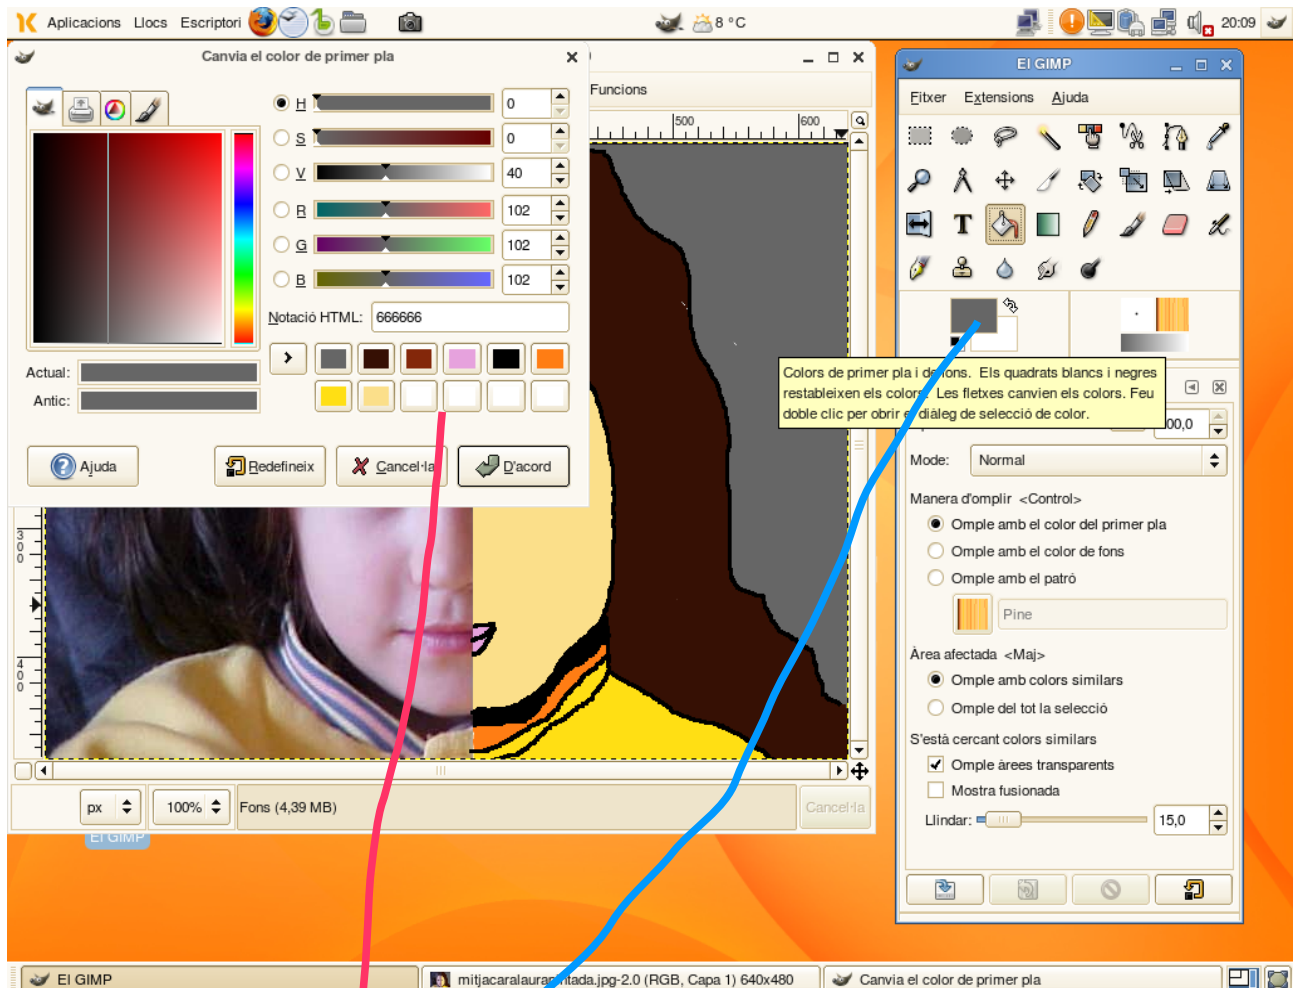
Aplicacions Llocs Escriptori

8 °C

20:09

Canvia el color de primer pla

H 0
S 0
V 40
R 102
G 102
B 102

Notació HTML: 666666

Actual:
Antic:

Ajuda
Redefineix
Cancel·la
D'acord

Funcions

500
600

300
400

px
100%
Fons (4,39 MB)
Cancel·la

El GIMP

El GIMP

Fitxer Extensions Ajuda

T

Colors de primer pla i de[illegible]ons. Els quadrats blancs i negres restableixen els colors. Les fletxes canvien els colors. Feu doble clic per obrir e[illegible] diàleg de selecció de color.

00,0

Mode: Normal

Manera d'omplir <Control>
Omple amb el color del primer pla
Omple amb el color de fons
Omple amb el patró
Pine

Àrea afectada <Maj>
Omple amb colors similars
Omple del tot la selecció

S'està cercant colors similars
Omple àrees transparents
Mostra fusionada
Llindar: 15,0

El GIMP
mitjacaralaura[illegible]tada.jpg-2.0 (RGB, Capa 1) 640x480
Canvia el color de primer pla